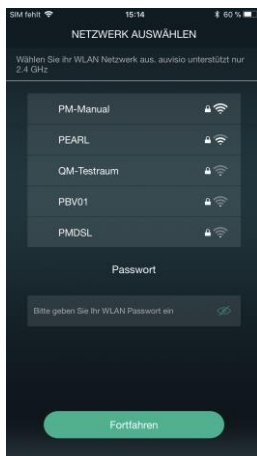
SIM fehlt 15:14 60 %

NETZWERK AUSWÄHLEN

Wählen Sie ihr WLAN Netzwerk aus. auvisio unterstützt nur 2.4 GHz

PM-Manual

PEARL

QM-Testraum

PBV01

PMDSL

Passwort

Bitte geben Sie Ihr WLAN Passwort ein

Fortfahren